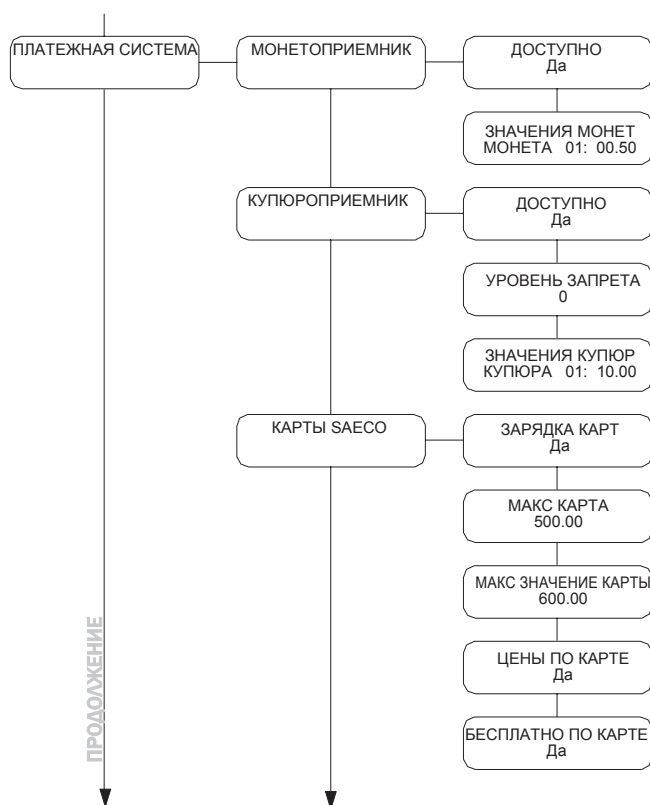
ПЛАТЕЖНАЯ СИСТЕМА

МОНЕТОПРИЕМНИК

ДОСТУПНО
Да

ЗНАЧЕНИЯ МОНЕТ
МОНЕТА 01: 00.50

КУПЮРОПРИЕМНИК

ДОСТУПНО
Да

УРОВЕНЬ ЗАПРЕТА
0

ЗНАЧЕНИЯ КУПЮР
КУПЮРА 01: 10.00

КАРТЫ SAECO

ЗАРЯДКА КАРТ
Да

МАКС КАРТА
500.00

МАКС ЗНАЧЕНИЕ КАРТЫ
600.00

ЦЕНЫ ПО КАРТЕ
Да

БЕСПЛАТНО ПО КАРТЕ
Да

ПРОДОЛЖЕНИЕ